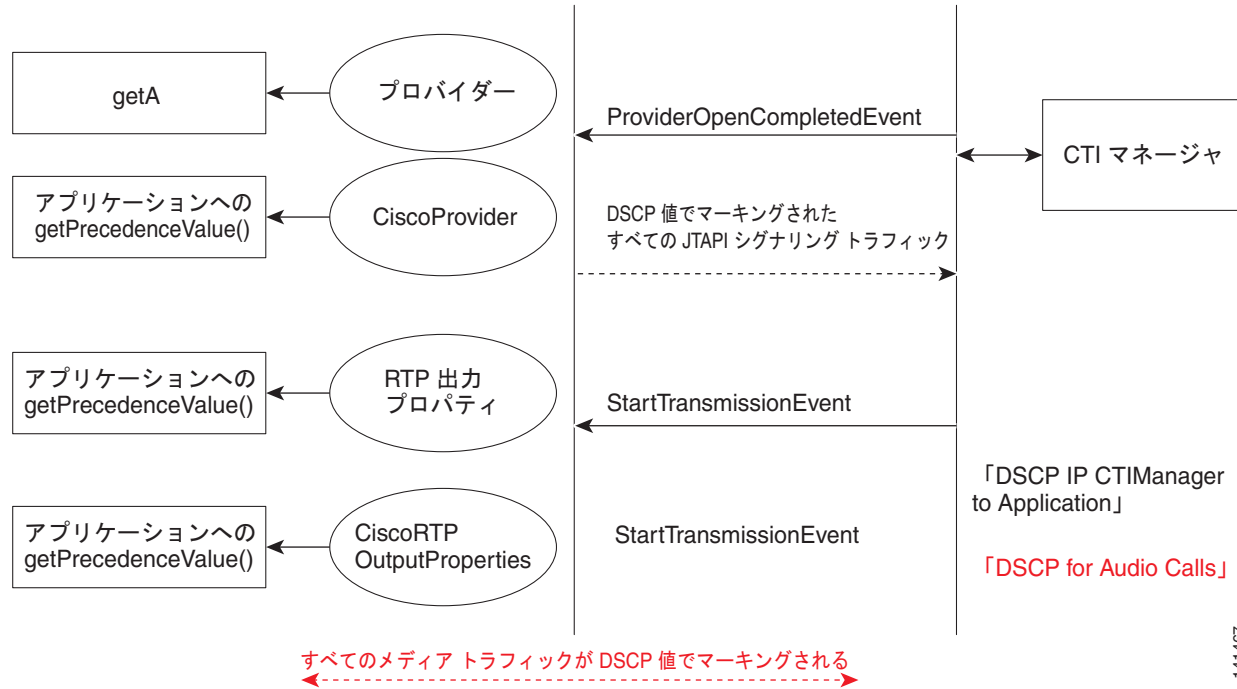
getA

プロバイダー

ProviderOpenCompletedEvent

CTI マネージャ

アプリケーションへの getPrecedenceValue()

CiscoProvider

DSCP 値でマーキングされた すべての JTAPI シグナリング トラフィック

アプリケーションへの getPrecedenceValue()

RTP 出力 プロパティ

StartTransmissionEvent

「DSCP IP CTIManager to Application」

アプリケーションへの getPrecedenceValue()

CiscoRTP OutputProperties

StartTransmissionEvent

「DSCP for Audio Calls」

すべてのメディア トラフィックが DSCP 値でマーキングされる

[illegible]